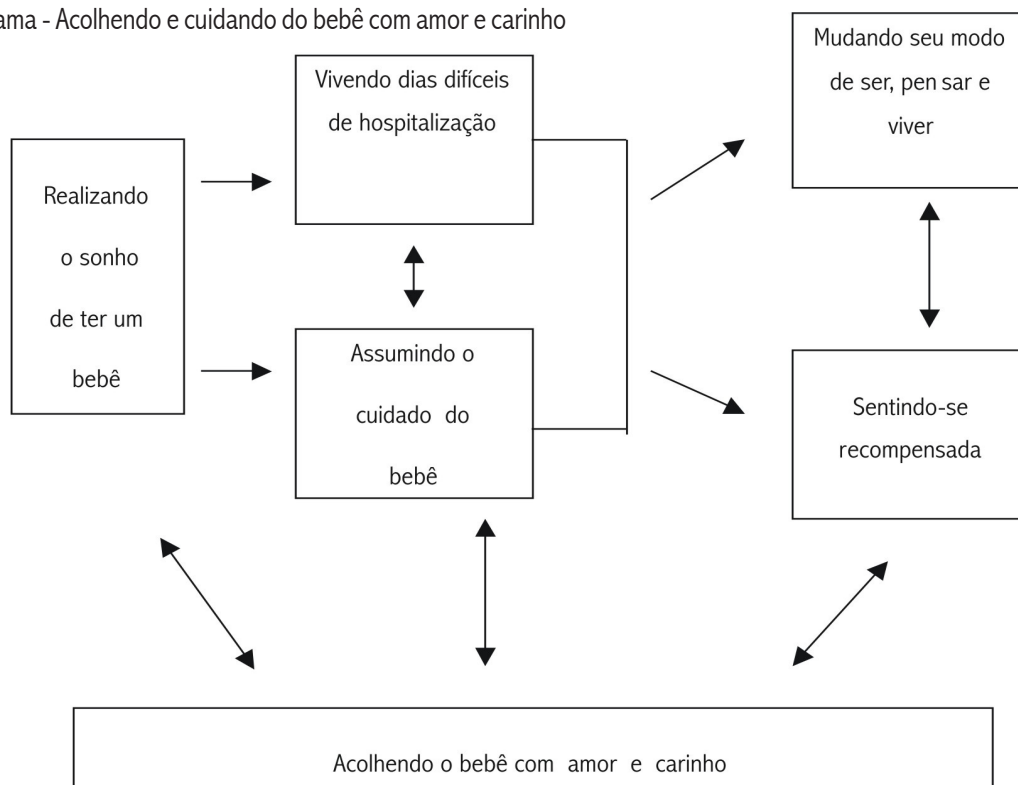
ama - Acolhendo e cuidando do bebê com amor e carinho

Realizando o sonho de ter um bebê

Vivendo dias difíceis de hospitalização

Assumindo o cuidado do bebê

Mudando seu modo de ser, pen sar e viver

Sentindo-se recompensada

Acolhendo o bebê com amor e carinho